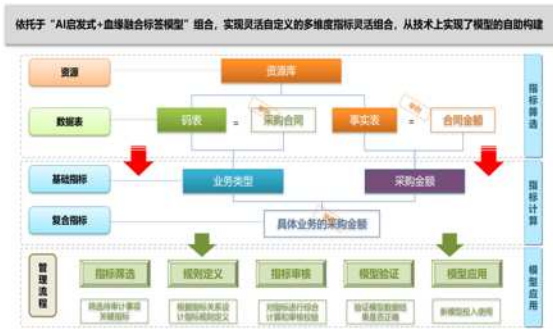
依托于"AI启发式+血缘融合标签模型"组合，实现灵活自定义的多维度指标灵活组合，从技术上实现了模型的自构建

资源

资源库

数据表

码表

采购合同

事实表

合同金额

指标筛选

基础指标

业务类型

采购金额

复合指标

具体业务的采购金额

指标计算

管理流程

指标筛选

规则定义

指标审核

模型验证

模型应用

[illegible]

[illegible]

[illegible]

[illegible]

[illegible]

模型应用